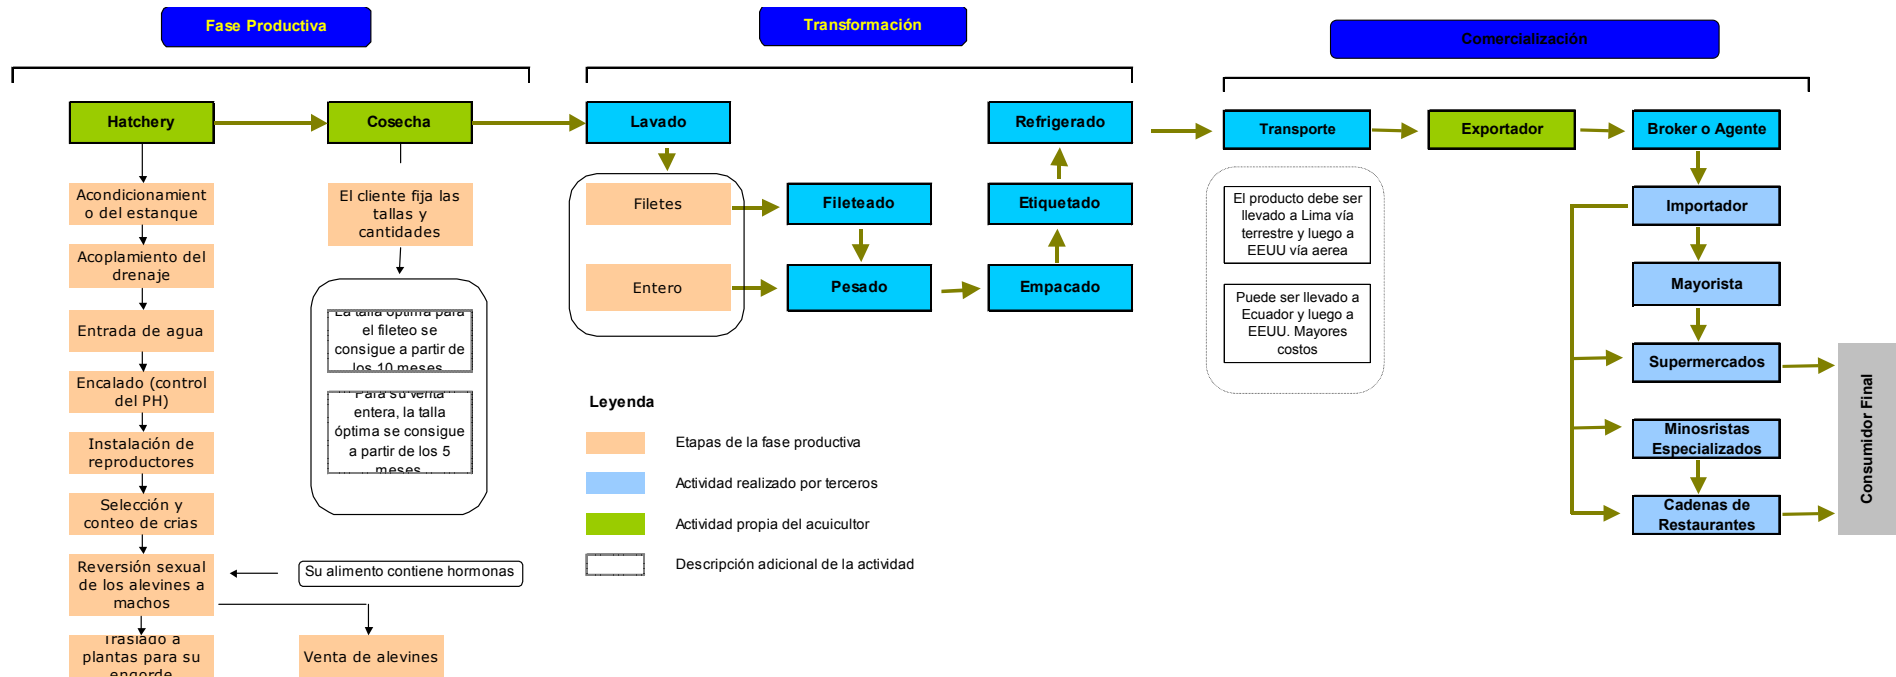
Fase Productiva

Transformación

Comercialización

Hatchery

Cosecha

Lavado

Refrigerado

Transporte

Exportador

Broker o Agente

Acondicionamiento del estanque

Acoplamiento del drenaje

Entrada de agua

Encalado (control del PH)

Instalación de reproductores

Selección y conteo de crias

Reversión sexual de los alevines a machos

Trasiado a plantas para su engorde

El cliente fija las tallas y cantidades

La talla óptima para el fileteo se consigue a partir de los 10 meses

Para su venta entera, la talla óptima se consigue a partir de los 5 meses

Su alimento contiene hormonas

Venta de alevines

Filetes

Entero

Fileteado

Pesado

Etiquetado

Empacado

El producto debe ser llevado a Lima vía terrestre y luego a EEUU vía aerea

Puede ser llevado a Ecuador y luego a EEUU. Mayores costos

Importador

Mayorista

Supermercados

Minosristas Especializados

Cadenas de Restaurantes

Consumidor Final

Leyenda

Etapas de la fase productiva

Actividad realizado por terceros

Actividad propia del acuicultor

Descripción adicional de la actividad